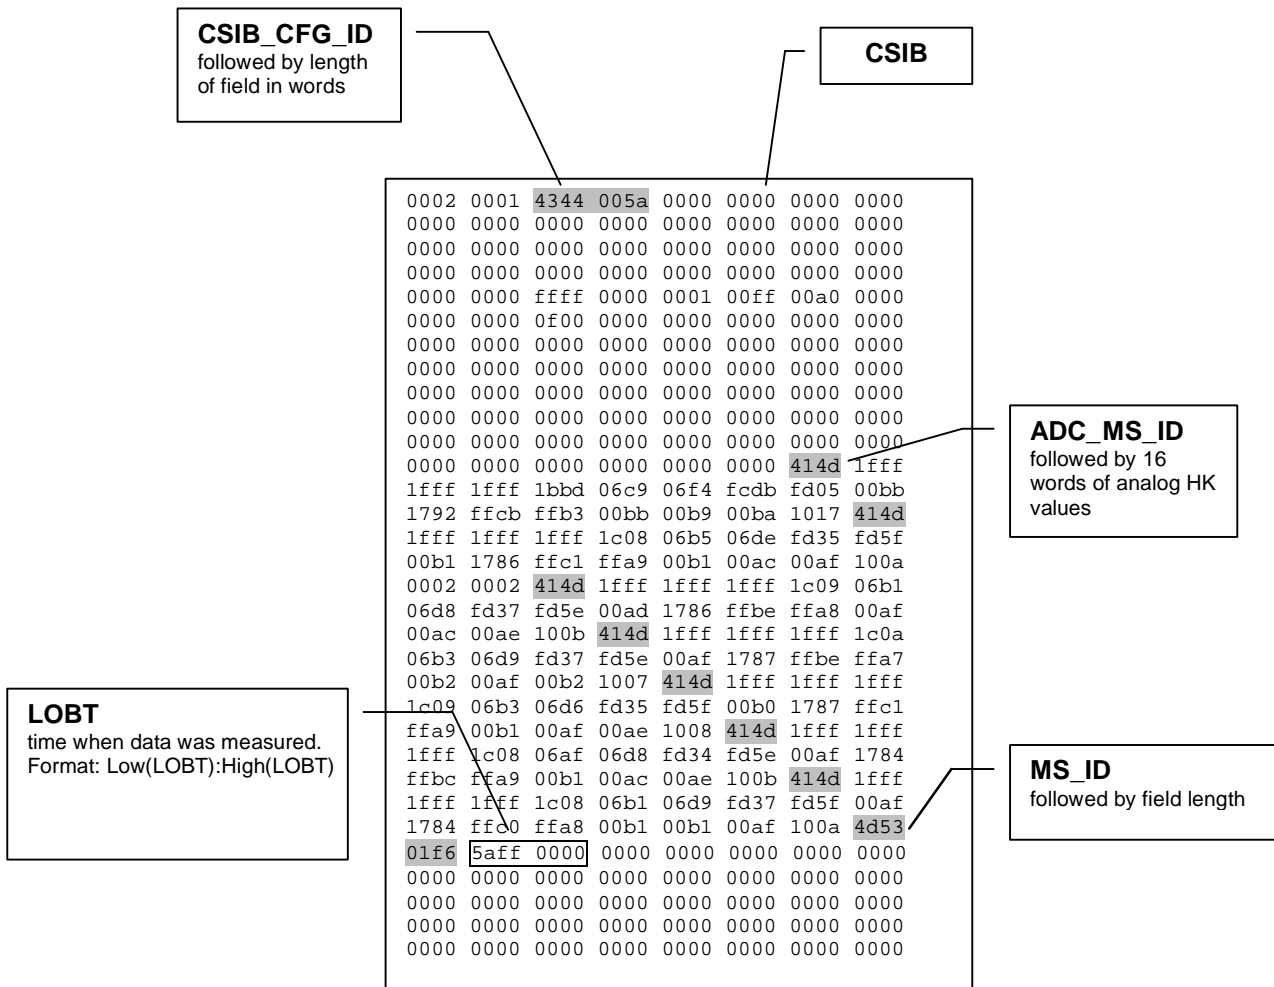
CSIB_CFG_ID
followed by length of field in words

CSIB

0002 0001 4344 005a 0000 0000 0000 0000
0000 0000 0000 0000 0000 0000 0000 0000
0000 0000 0000 0000 0000 0000 0000 0000
0000 0000 0000 0000 0000 0000 0000 0000
0000 0000 ffff 0000 0001 00ff 00a0 0000
0000 0000 0f00 0000 0000 0000 0000 0000
0000 0000 0000 0000 0000 0000 0000 0000
0000 0000 0000 0000 0000 0000 0000 0000
0000 0000 0000 0000 0000 0000 0000 0000
0000 0000 0000 0000 0000 0000 0000 0000
0000 0000 0000 0000 0000 0000 0000 0000
0000 0000 0000 0000 0000 0000 414d 1fff
1fff 1fff 1bbd 06c9 06f4 fcdb fd05 00bb
1792 ffcb ffb3 00bb 00b9 00ba 1017 414d
1fff 1fff 1fff 1c08 06b5 06de fd35 fd5f
00b1 1786 ffc1 ffa9 00b1 00ac 00af 100a
0002 0002 414d 1fff 1fff 1fff 1c09 06b1
06d8 fd37 fd5e 00ad 1786 ffbe ffa8 00af
00ac 00ae 100b 414d 1fff 1fff 1fff 1c0a
06b3 06d9 fd37 fd5e 00af 1787 ffbe ffa7
00b2 00af 00b2 1007 414d 1fff 1fff 1fff
1c09 06b3 06d6 fd35 fd5f 00b0 1787 ffc1
ffa9 00b1 00af 00ae 1008 414d 1fff 1fff
1fff 1c08 06af 06d8 fd34 fd5e 00af 1784
ffbc ffa9 00b1 00ac 00ae 100b 414d 1fff
1fff 1fff 1c08 06b1 06d9 fd37 fd5f 00af
1784 ffc0 ffa8 00b1 00b1 00af 100a 4d53
01f6 5aff 0000 0000 0000 0000 0000 0000
0000 0000 0000 0000 0000 0000 0000 0000
0000 0000 0000 0000 0000 0000 0000 0000
0000 0000 0000 0000 0000 0000 0000 0000
0000 0000 0000 0000 0000 0000 0000 0000

ADC_MS_ID
followed by 16 words of analog HK values

LOBT
time when data was measured. Format: Low(LOBT):High(LOBT)

MS_ID
followed by field length